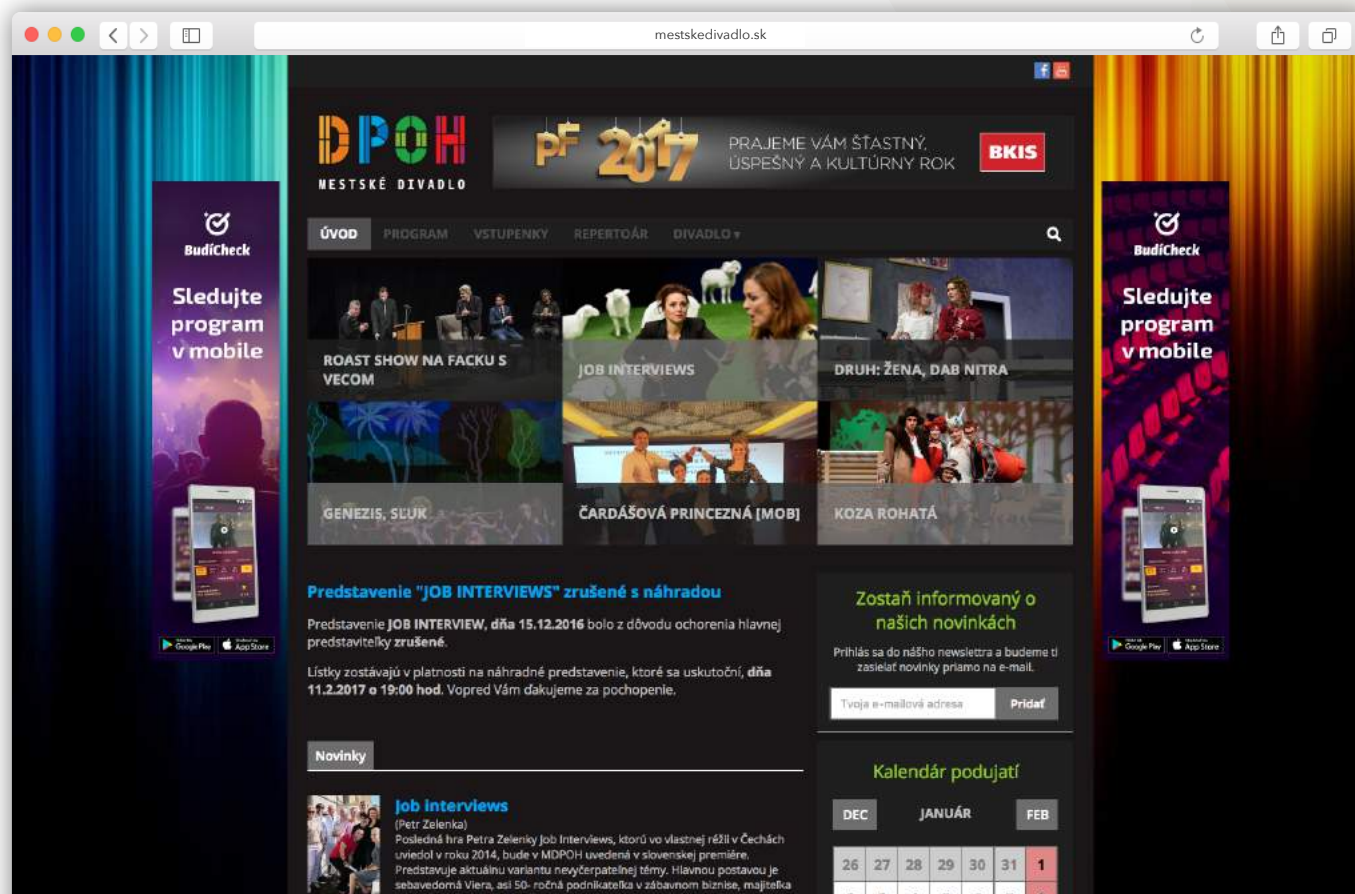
mestskedivadlo.sk

DPOH
MESTSKÉ DIVADLO

pF 2017 PRAJEME VÁM ŠŤASTNÝ, ÚSPEŠNÝ A KULTÚRNY ROK BKIS

BudíCheck
Sledujte program v mobile

ÚVOD PROGRAM VSTUPENKY REPERTOÁR DIVADLO

ROAST SHOW NA FACKU S VECOM
JOB INTERVIEWS
DRUH: ŽENA, DAB NITRA
GENEZIS, SLUK
ČARDÁŠOVÁ PRINCEZNÁ [MOB]
KOZA ROHATÁ

Predstavenie "JOB INTERVIEWS" zrušené s náhradou

Predstavenie JOB INTERVIEW, dňa 15.12.2016 bolo z dôvodu ochorenia hlavnej predstaviteľky zrušené.

Lístky zostávajú v platnosti na náhradné predstavenie, ktoré sa uskutoční, dňa 11.2.2017 o 19:00 hod. Vopred Vám ďakujeme za pochopenie.

Novinky

Job interviews
(Petr Zelenka)
Posledná hra Petra Zelenky Job Interviews, ktorú vo vlastnej réžii v Čechách uviedol v roku 2014, bude v MDPOH uvedená v slovenskej premiére. Predstavuje aktuálnu variantu nevyčerpateľnej témy. Hlavnou postavou je sebavedomá Viera, asi 50- ročná podnikateľka v zábavnom biznise, majiteľka

Zostaň informovaný o našich novinkách
Prihlás sa do nášho newslettra a budeme ti zasielať novinky priamo na e-mail.
Tvoja e-mailová adresa
Pridať

Kalendár podujatí
DEC JANUÁR FEB
26 27 28 29 30 31 1

BudíCheck
Sledujte program v mobile
Google Play App Store